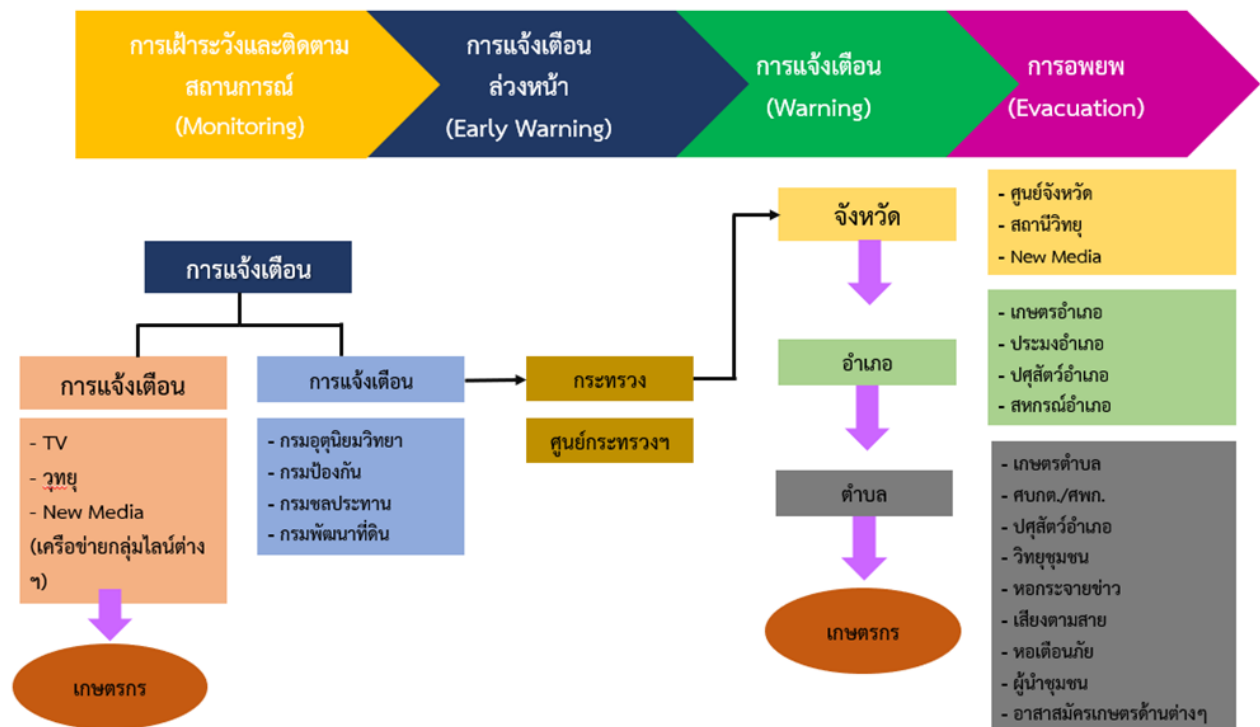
การเฝ้าระวังและติดตามสถานการณ์
(Monitoring)

การแจ้งเตือนล่วงหน้า
(Early Warning)

การแจ้งเตือน
(Warning)

การอพยพ
(Evacuation)

การแจ้งเตือน

การแจ้งเตือน

- TV
- วุทยุ
- New Media
(เครือข่ายกลุ่มไลน์ต่าง ๆ)

เกษตรกร

การแจ้งเตือน

- กรมอุตุนิยมวิทยา
- กรมป้องกัน
- กรมชลประทาน
- กรมพัฒนาที่ดิน

กระทรวง

ศูนย์กระทรวงฯ

จังหวัด

อำเภอ

ตำบล

เกษตรกร

- ศูนย์จังหวัด
- สถานีวิทยุ
- New Media

- เกษตรอำเภอ
- ประมงอำเภอ
- ปศุสัตว์อำเภอ
- สหกรณ์อำเภอ

- เกษตรตำบล
- ศบกต./ศพก.
- ปศุสัตว์อำเภอ
- วิทยุชุมชน
- หอกระจายข่าว
- เสียงตามสาย
- หอเตือนภัย
- ผู้นำชุมชน
- อาสาสมัครเกษตรด้านต่างๆ